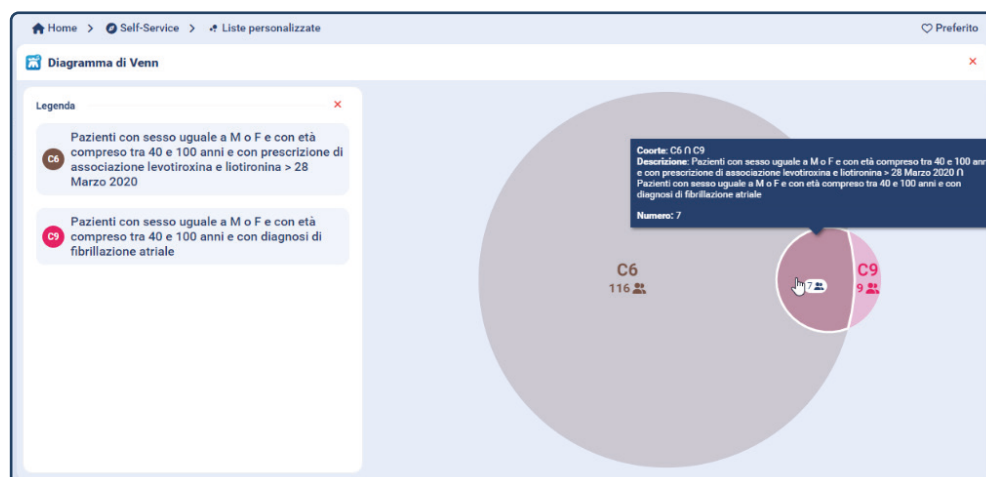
Home > Self-Service > Liste personalizzate

Preferito

Diagramma di Venn

×

Legenda

×

C6 Pazienti con sesso uguale a M o F e con età compreso tra 40 e 100 anni e con prescrizione di associazione levotiroxina e liotironina > 28 Marzo 2020

C9 Pazienti con sesso uguale a M o F e con età compreso tra 40 e 100 anni e con diagnosi di fibrillazione atriale

Coorte: C6 ∩ C9
Descrizione: Pazienti con sesso uguale a M o F e con età compreso tra 40 e 100 anni e con prescrizione di associazione levotiroxina e liotironina > 28 Marzo 2020 ∩ Pazienti con sesso uguale a M o F e con età compreso tra 40 e 100 anni e con diagnosi di fibrillazione atriale

Numero: 7

C6
116

7

C9
9